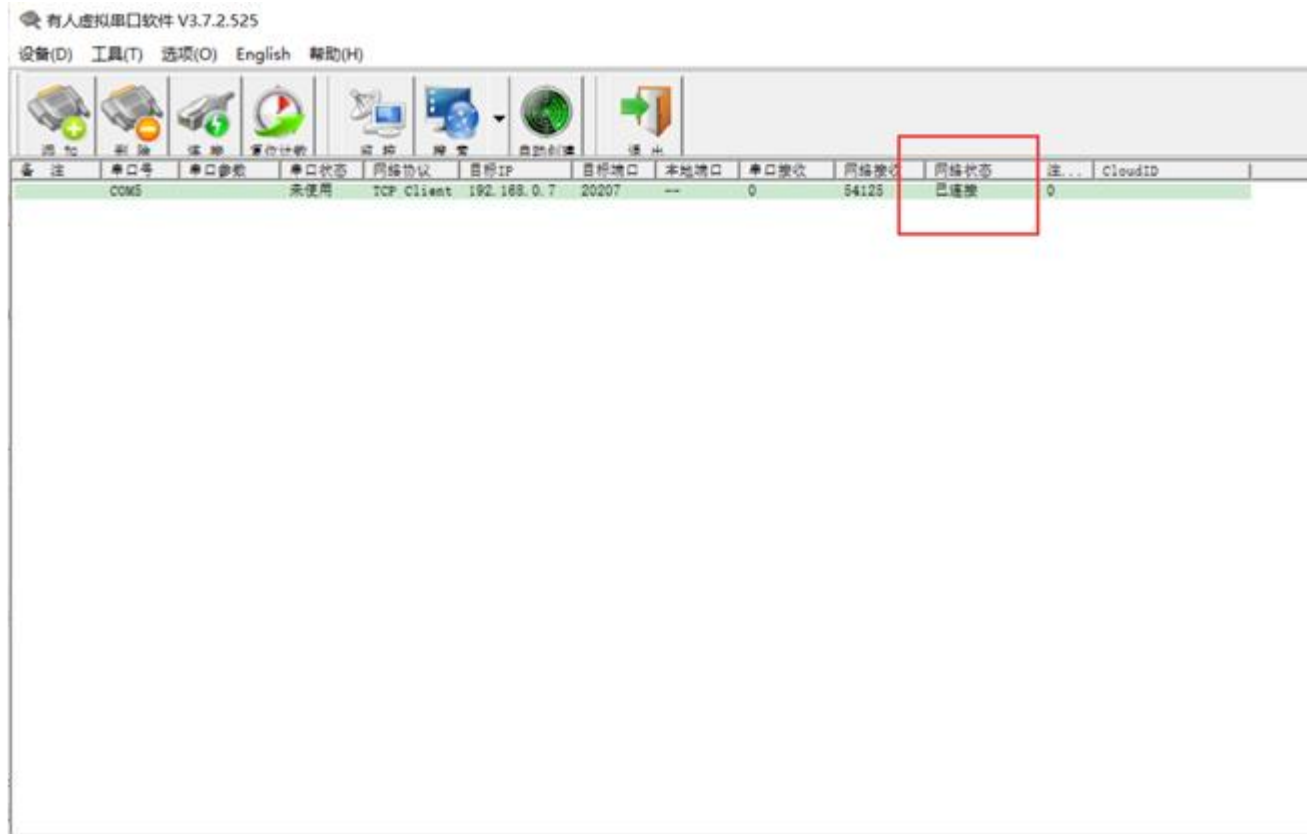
有人虚拟串口软件 V3.7.2.525

设备(D) 工具(T) 选项(O) English 帮助(H)

添加 删除 连接 复位计数 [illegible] 搜索 自动创建 退出

| 备注 | 串口号 | 串口参数 | 串口状态 | 网络协议 | 目标IP | 目标端口 | 本地端口 | 串口接收 | 网络接收 | 网络状态 | 注... | CloudID |
|---|---|---|---|---|---|---|---|---|---|---|---|---|
| | COM5 | | 未使用 | TCP Client | 192.168.0.7 | 20207 | --- | 0 | 54125 | 已连接 | 0 | |